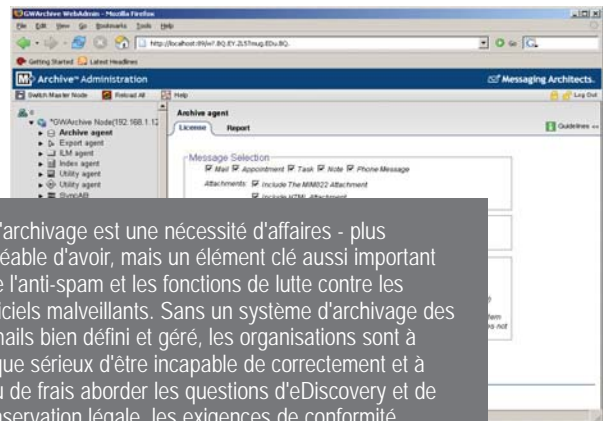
GWArchive WebAdmin - Mozilla Firefox

File Edit View Go Bookmarks Tools Help

http://localhost:89/w?.BQ.EY.2L5Tmug.EDu.BQ.

Getting Started Latest Headlines

Archive™ Administration

Messaging Architects.

Switch Master Node Reload All Help

Log Out

"GWArchive Node(192.168.1.1
Archive agent
Export agent
ILM agent
Index agent
Utility agent
Utility agent
SyncAB

Archive agent

License Report

Guidelines

Message Selection
Mail Appointment Task Note Phone Message
Attachments: Include The MIME822 Attachment
Include HTML Attachment

'archivage est une nécessité d'affaires - plus éable d'avoir, mais un élément clé aussi important e l'anti-spam et les fonctions de lutte contre les iciels malveillants. Sans un système d'archivage des nails bien défini et géré, les organisations sont à que sérieux d'être incapable de correctement et à u de frais aborder les questions d'eDiscovery et de servation légale, les exigences de conformité